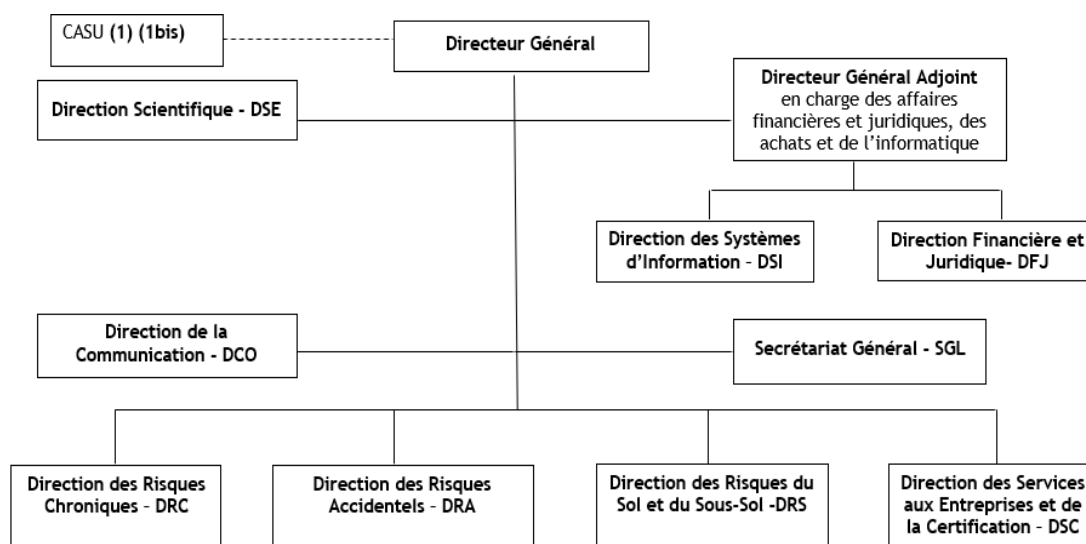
CASU (1) (1bis)

Directeur Général

Direction Scientifique - DSE

Directeur Général Adjoint en charge des affaires financières et juridiques, des achats et de l'informatique

Direction des Systèmes d'Information - DSI

Direction Financière et Juridique- DFJ

Direction de la Communication - DCO

Secrétariat Général - SGL

Direction des Risques Chroniques - DRC

Direction des Risques Accidentels - DRA

Direction des Risques du Sol et du Sous-Sol -DRS

Direction des Services aux Entreprises et de la Certification - DSC